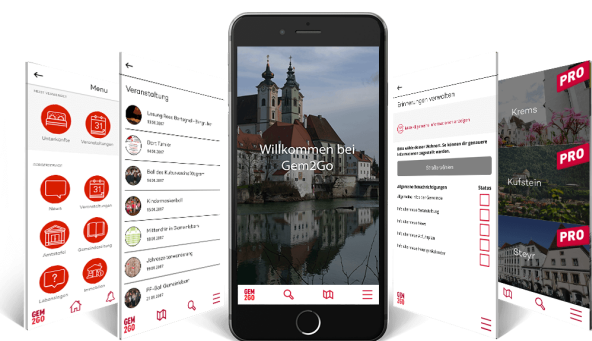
←
Menu
Unterkünfte
Veranstaltungen
News
Gemeindezeitung
Fundstelle
Gemeindeamt
Lebenslagen
Immobilien
GEM2GO

←
Veranstaltung
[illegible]
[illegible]
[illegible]
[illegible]
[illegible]
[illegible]
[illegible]

Willkommen bei Gem2Go
GEM2GO

Benachrichtigungen verwalten
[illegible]
Status
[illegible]
GEM2GO

PRO
Krems
PRO
Kufstein
PRO
Steyr